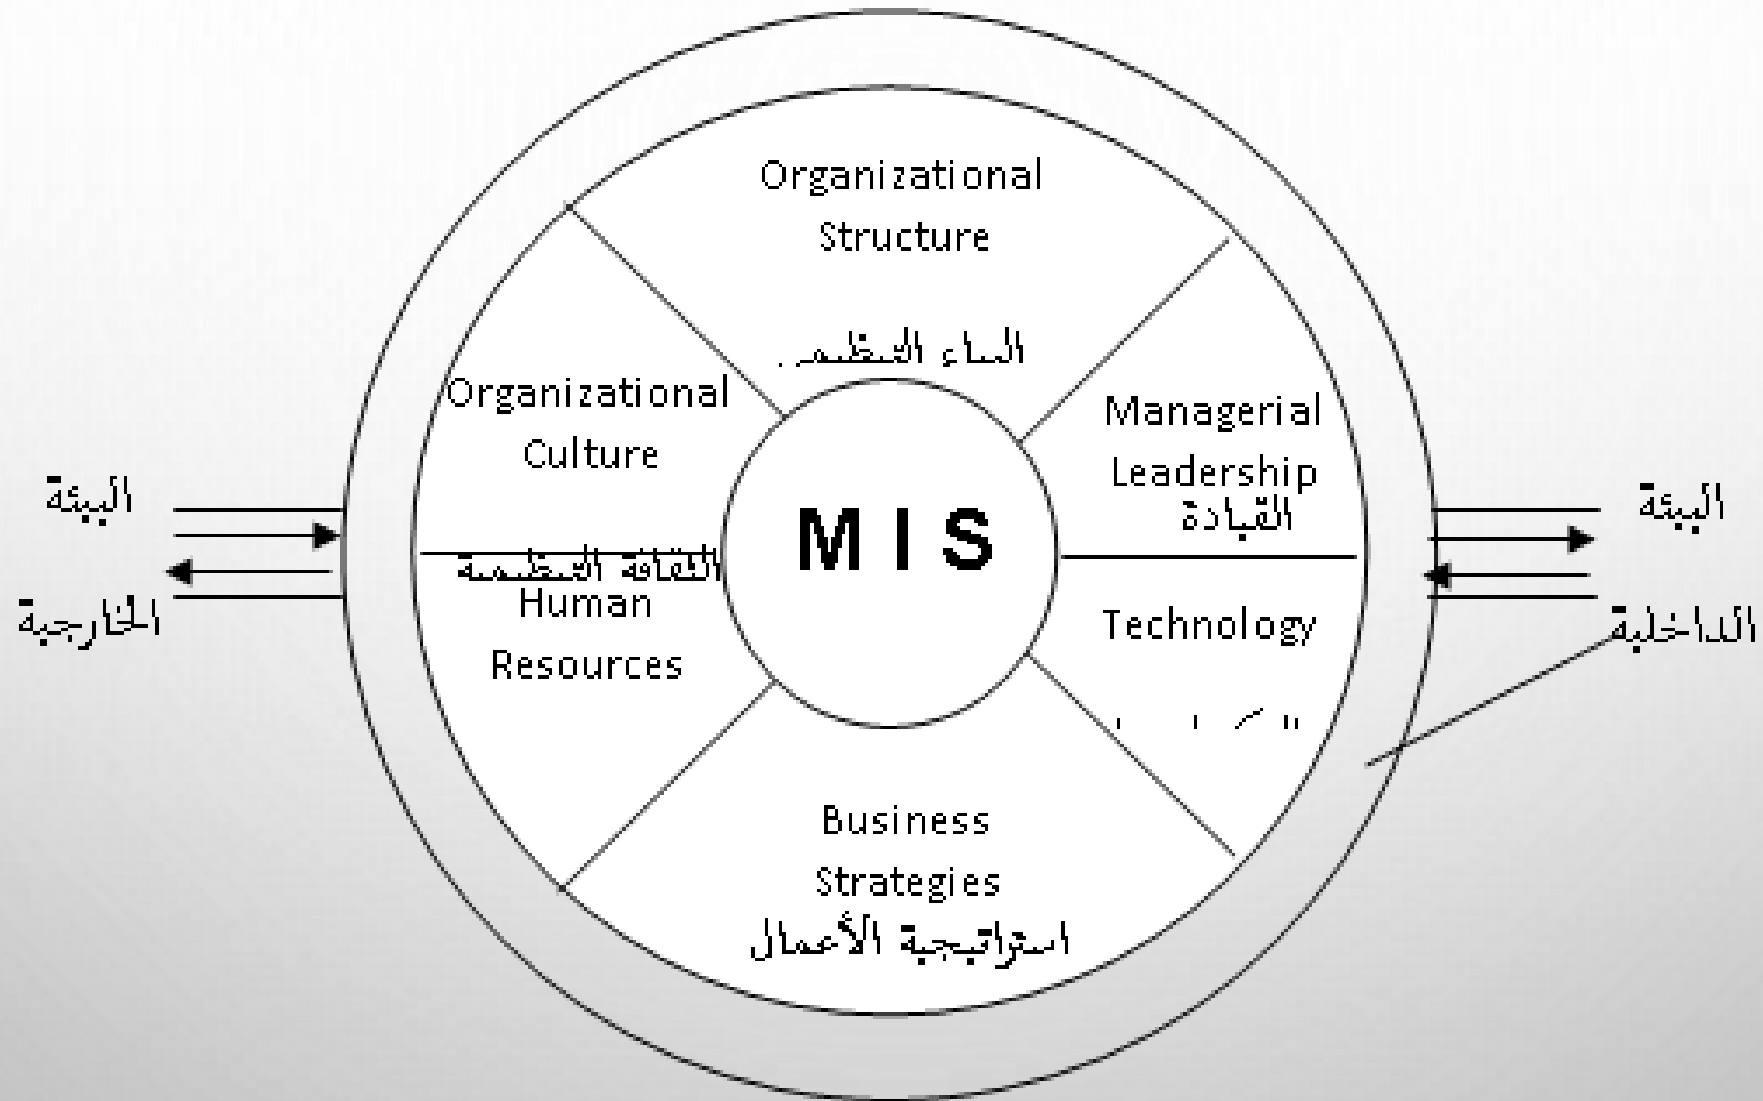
Organizational Structure

البناء التنظيمي

Organizational Culture

الثقافة التنظيمية

Managerial Leadership

القيادة

MIS

البيئة

الخارجية

Human Resources

Technology

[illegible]

البيئة

الداخلية

Business Strategies

استراتيجية الأعمال